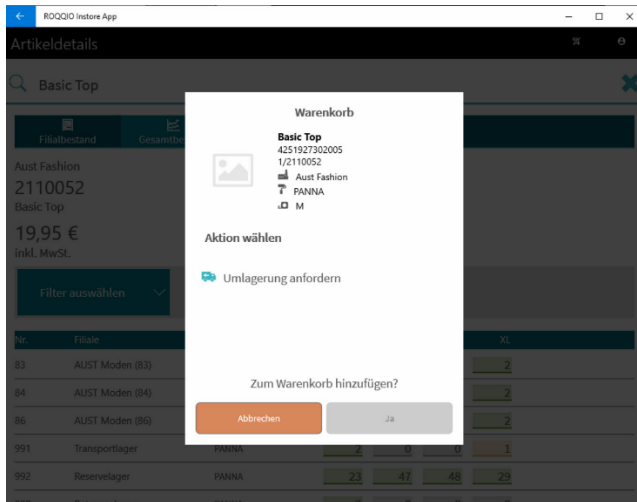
ROQQIO Instore App

Artikeldetails

Basic Top

Filialbestand Gesamtbe

Aust Fashion
2110052
Basic Top
19,95 €
inkl. MwSt.

Filter auswählen

| Nr. | Filiale | | | | | XL |
|---|---|---|---|---|---|---|
| 83 | AUST Moden (83) | | | | | 2 |
| 84 | AUST Moden (84) | | | | | 2 |
| 86 | AUST Moden (86) | | | | | 2 |
| 991 | Transportlager | PANNA | 2 | 0 | 0 | 1 |
| 992 | Reservelager | PANNA | 23 | 47 | 48 | 29 |

Warenkorb

Basic Top
4251927302005
1/2110052
Aust Fashion
PANNA
M

Aktion wählen

Umlagerung anfordern

Zum Warenkorb hinzufügen?

Abbrechen

Ja